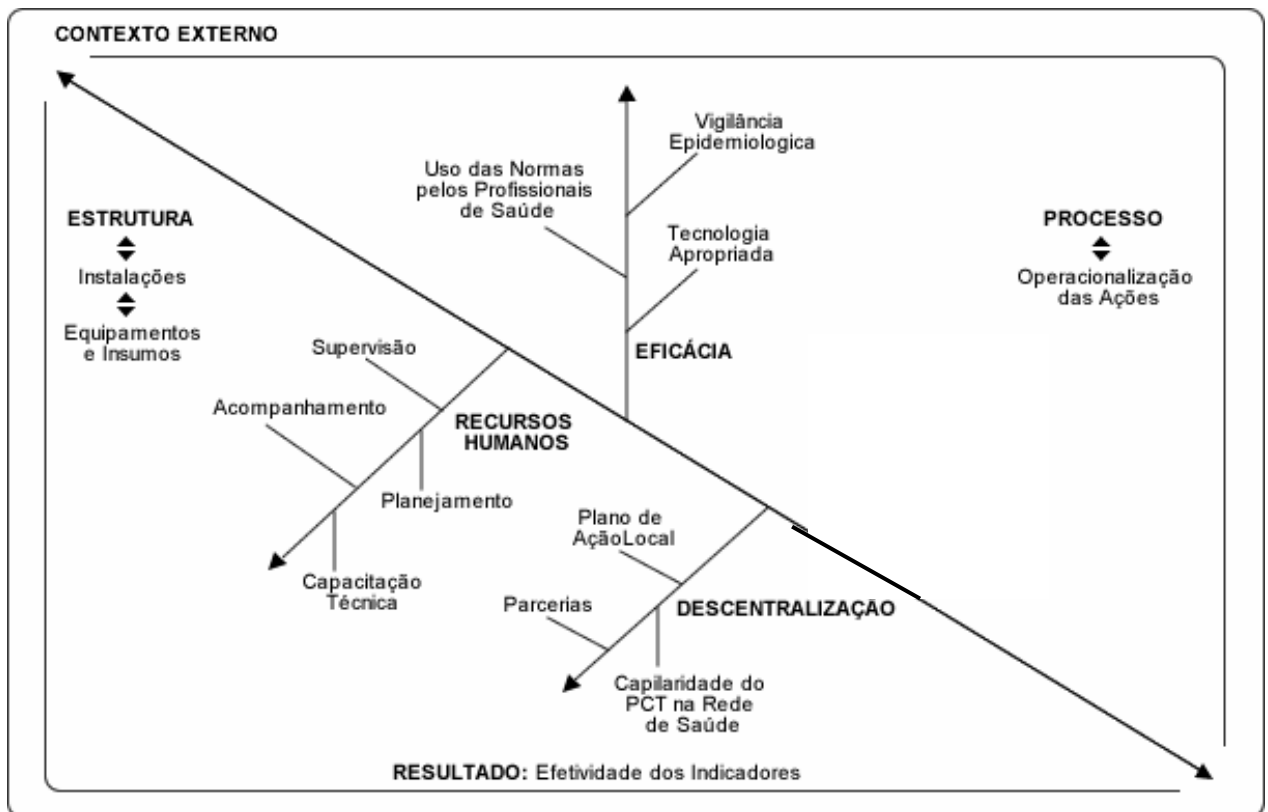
CONTEXTO EXTERNO

ESTRUTURA
Instalações
Equipamentos e Insumos

Uso das Normas pelos Profissionais de Saúde

Vigilância Epidemiologica

Tecnologia Apropriada

EFICÁCIA

PROCESSO
Operacionalização das Ações

Supervisão

Acompanhamento

RECURSOS HUMANOS

Planejamento

Capacitação Técnica

Plano de AçãoLocal

Parcerias

DESCENTRALIZAÇÃO

Capilaridade do PCT na Rede de Saúde

RESULTADO: Efetividade dos Indicadores